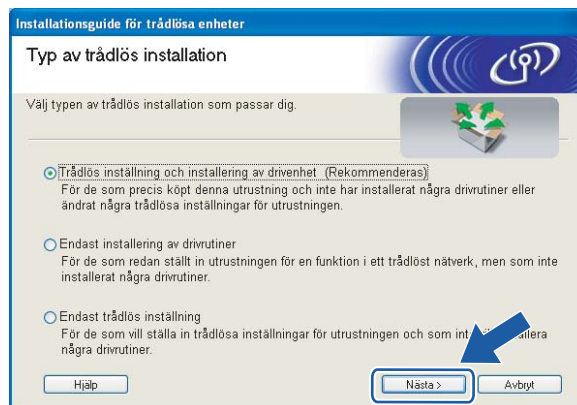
Installationsguide för trådlösa enheter

Typ av trådlös installation

Välj typen av trådlös installation som passar dig.

Trådlös inställning och installering av drivenhet (Rekommenderas)
För de som precis köpt denna utrustning och inte har installerat några drivrutiner eller ändrat några trådlösa inställningar för utrustningen.

Endast installering av drivrutiner
För de som redan ställt in utrustningen för en funktion i ett trådlöst nätverk, men som inte installerat några drivrutiner.

Endast trådlös inställning
För de som vill ställa in trådlösa inställningar för utrustningen och som int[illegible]allera några drivrutiner.

Hjälp

Nästa >

Avbryt